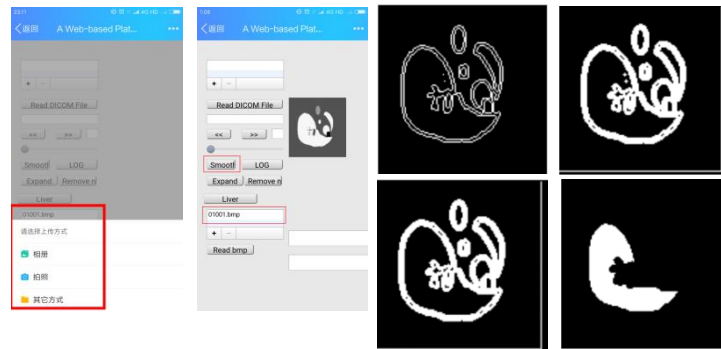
23:11
返回 A Web-based Plat... •••
+
Read DICOM File
<< >>
Smootl LOG
Expand Remove n
Liver
01001.bmp
请选择上传方式
相册
拍照
其它方式

1:06
返回 A Web-based Plat... •••
+ -
Read DICOM File
<< >>
Smootl LOG
Expand Remove n
Liver
01001.bmp
+ -
Read bmp